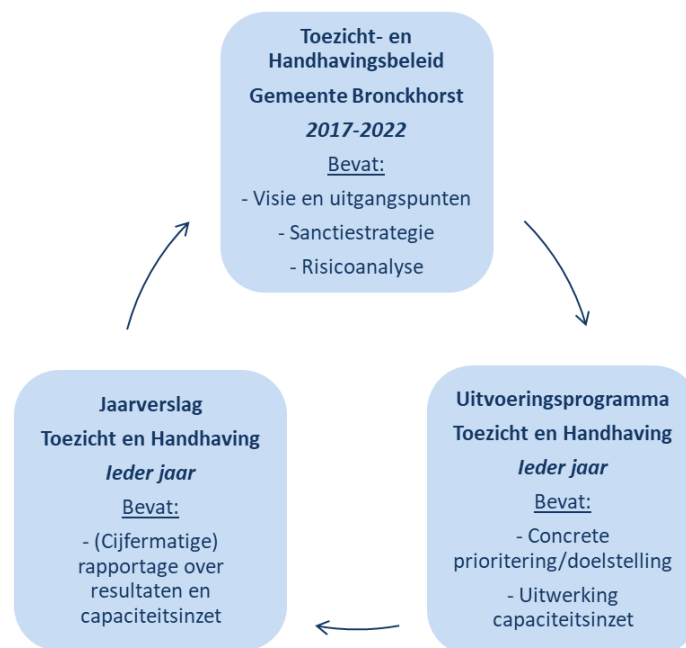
Toezicht- en Handhavingsbeleid

Gemeente Bronckhorst

2017-2022

Bevat:

- Visie en uitgangspunten

- Sanctiestrategie

- Risicoanalyse

Uitvoeringsprogramma

Toezicht en Handhaving

Ieder jaar

Bevat:

- Concrete prioritering/doelstelling

- Uitwerking capaciteitsinzet

Jaarverslag

Toezicht en Handhaving

Ieder jaar

Bevat:

- (Cijfermatige) rapportage over resultaten en capaciteitsinzet